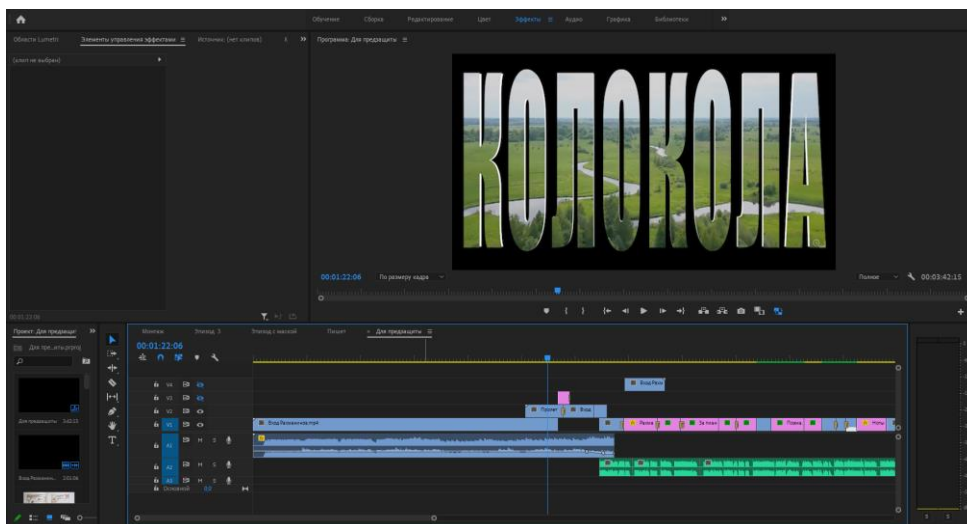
Обучение Сборка Редактирование Цвет Эффекты Аудио Графика Библиотеки »

Области Lumetri Элементы управления эффектами ≡ Источник: (нет клипов) » Программа: Для предзащиты ≡

(клип не выбран)

КОЛОКОЛА

00:01:22:06 По размеру кадра Полное 00:03:42:15

00:01:22:06

Проект: Для предзащит »
Для пре...иты.prproj

Для предзащиты 3:42:15
Влод Резанинск... 2:01:06

Монтаж Эпизод 3 Эпизод с маской Пакет × Для предзащиты ≡

00:01:22:06

V4
V3
V2
V1
A1
A2
A3
Основной 0.0

Влод Резанинск.mp4
Влод Резан
Проект
Влод
Малина
За пиши
Поляна
Ноты